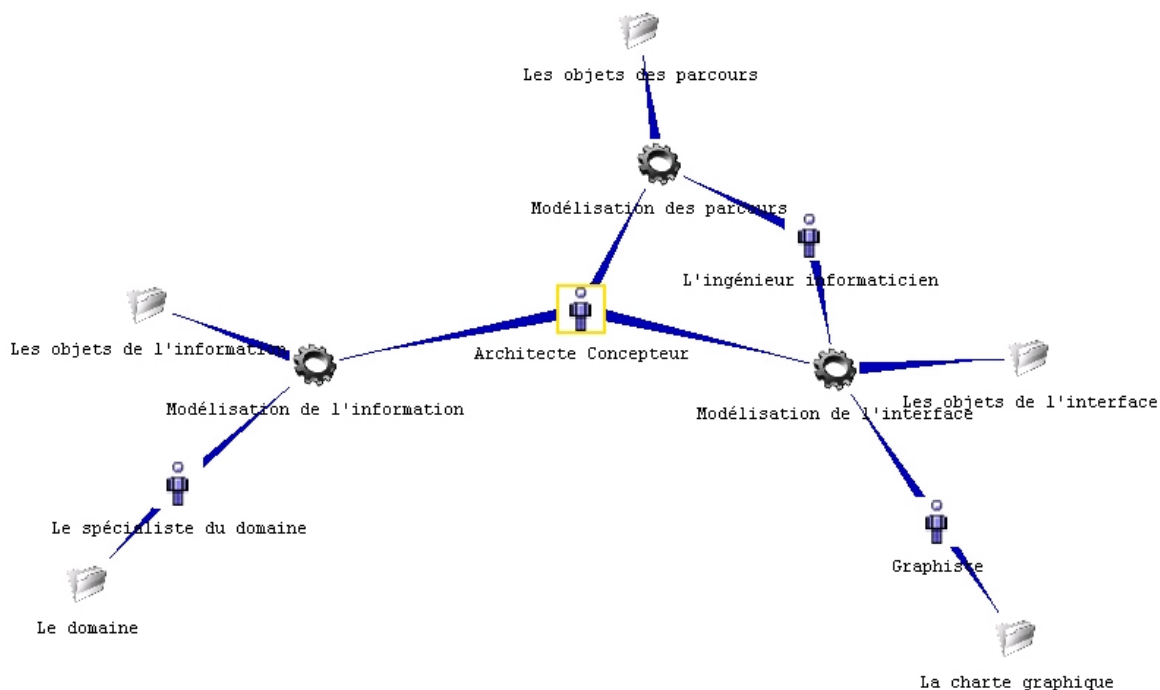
Les objets des parcours

Modélisation des parcours

L'ingénieur informaticien

Les objets de l'information

Architecte Concepteur

Modélisation de l'information

Modélisation de l'interface

Les objets de l'interface

Le spécialiste du domaine

Graphiste

Le domaine

La charte graphique